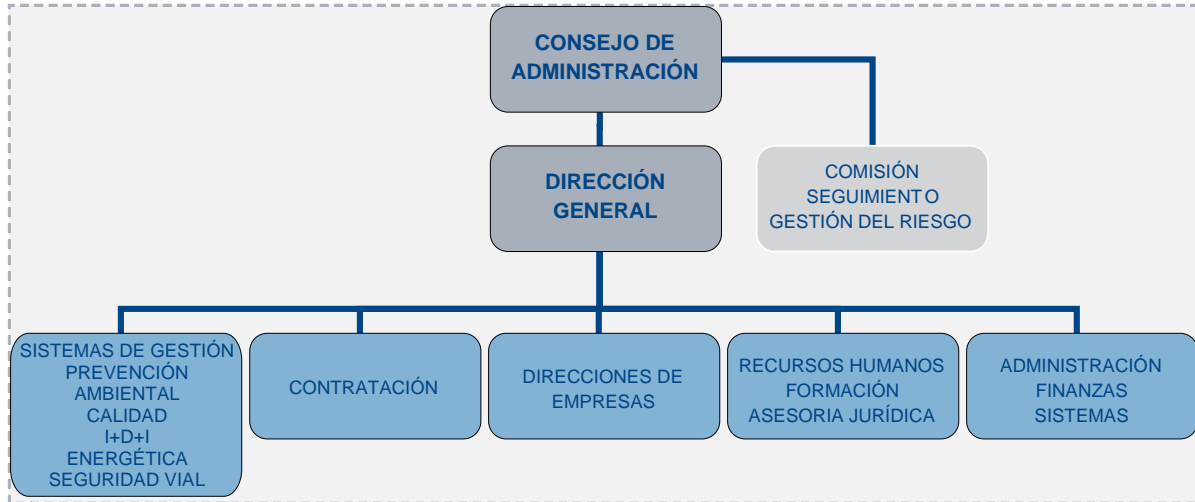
CONSEJO DE ADMINISTRACIÓN

DIRECCIÓN GENERAL

COMISIÓN SEGUIMIENTO GESTIÓN DEL RIESGO

SISTEMAS DE GESTIÓN
PREVENCIÓN
AMBIENTAL
CALIDAD
I+D+I
ENERGÉTICA
SEGURIDAD VIAL

CONTRATACIÓN

DIRECCIONES DE EMPRESAS

RECURSOS HUMANOS
FORMACIÓN
ASESORIA JURÍDICA

ADMINISTRACIÓN
FINANZAS
SISTEMAS